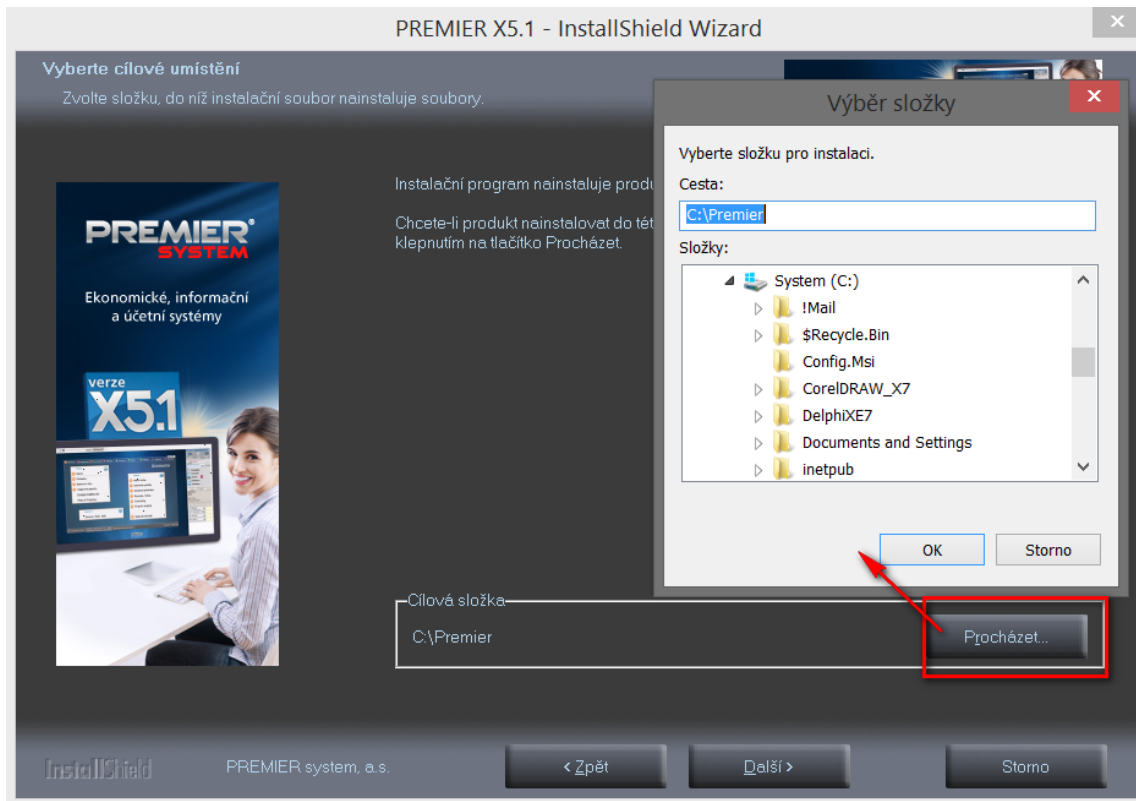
PREMIER X5.1 - InstallShield Wizard

Vyberte cílové umístění

Zvolte složku, do níž instalační soubor nainstaluje soubory.

PREMIER SYSTEM

Ekonomické, informační a účetní systémy

verze X5.1

Instalační program nainstaluje produ

Chcete-li produkt nainstalovat do tét klepnutím na tlačítko Procházet.

Cílová složka

C:\Premier

Procházet...

Výběr složky

Vyberte složku pro instalaci.

Cesta:

C:\Premier

Složky:

System (C:)

!Mail

$Recycle.Bin

Config.Msi

CorelDRAW_X7

DelphiXE7

Documents and Settings

inetpub

OK

Storno

InstallShield

PREMIER system, a.s.

< Zpět

Další >

Storno